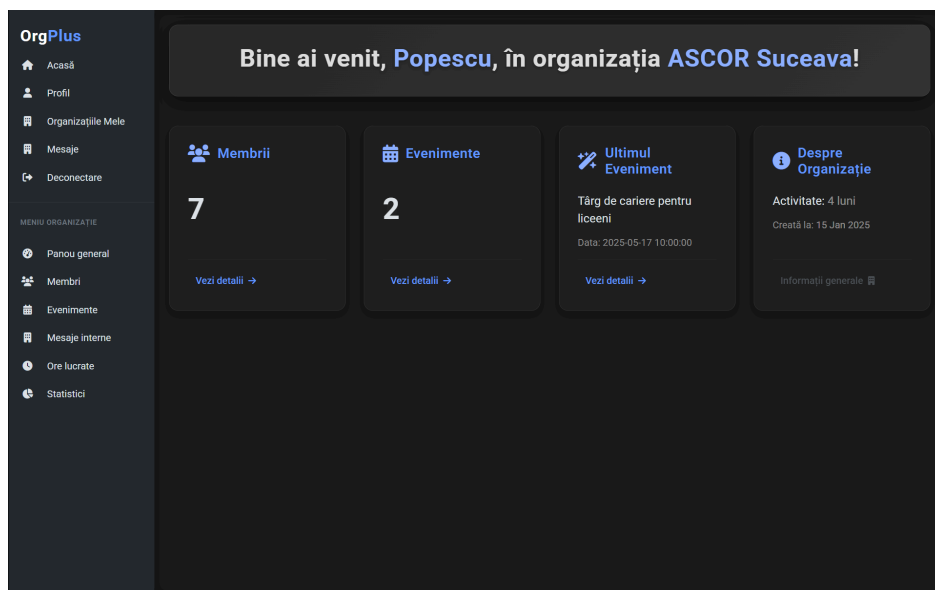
OrgPlus

Acasă

Profil

Organizațiile Mele

Mesaje

Deconectare

MENIU ORGANIZAȚIE

Panou general

Membri

Evenimente

Mesaje interne

Ore lucrate

Statistici

Bine ai venit, Popescu, în organizația ASCOR Suceava!

Membrii

7

Vezi detalii →

Evenimente

2

Vezi detalii →

Ultimul Eveniment

Târg de cariere pentru liceeni

Data: 2025-05-17 10:00:00

Vezi detalii →

Despre Organizație

Activitate: 4 luni

Creată la: 15 Jan 2025

Informații generale